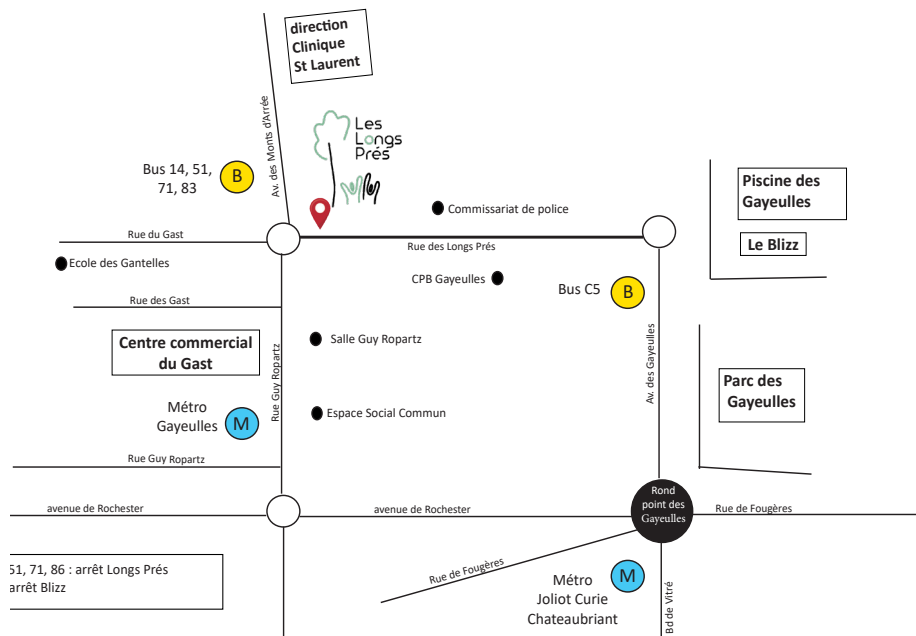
direction
Clinique
St Laurent

Av. des Monts d'Arrée

Les
Longs
Prés

Bus 14, 51,
71, 83

B

Commissariat de police

Piscine des
Gayeulles

Le Blizz

Rue du Gast

Rue des Longs Prés

Ecole des Gantelles

CPB Gayeulles

Bus C5

B

Rue des Gast

Centre commercial
du Gast

Salle Guy Ropartz

Av. des Gayeulles

Parc des
Gayeulles

Rue Guy Ropartz

Métro
Gayeulles

M

Espace Social Commun

Rue Guy Ropartz

avenue de Rochester

avenue de Rochester

Rond
point des
Gayeulles

Rue de Fougères

51, 71, 86 : arrêt Longs Prés
arrêt Blizz

Rue de Fougères

Métro
Joliot Curie
Chateaubriant

M

Bd de Vitré